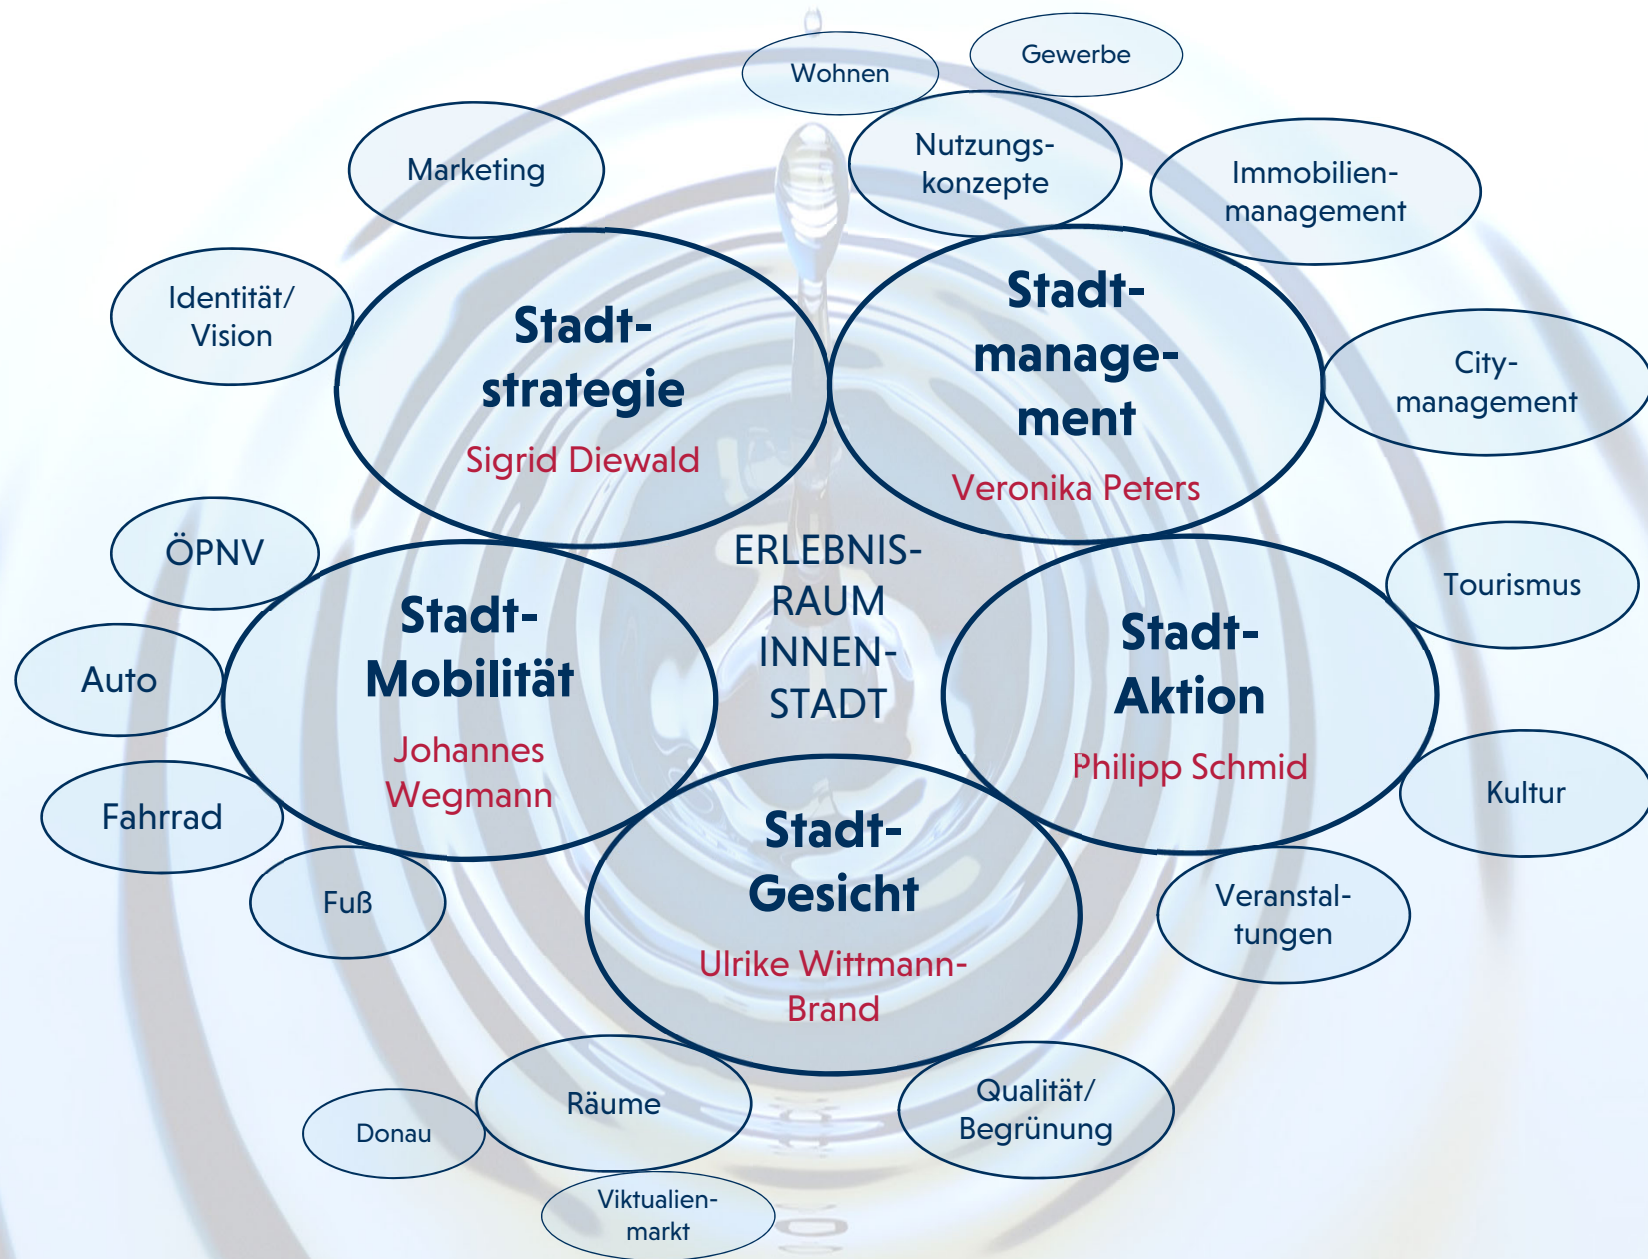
Wohnen

Gewerbe

Marketing

Nutzungskonzepte

Immobilienmanagement

Identität/ Vision

Stadtstrategie

Sigrid Diewald

Stadtmanagement

Veronika Peters

Citymanagement

ÖPNV

ERLEBNISRAUM INNENSTADT

Tourismus

Stadt-Mobilität

Johannes Wegmann

Auto

Stadt-Aktion

Philipp Schmid

Kultur

Fahrrad

Stadt-Gesicht

Ulrike Wittmann-Brand

Fuß

Veranstaltungen

Räume

Donau

Qualität/ Begrünung

Viktualienmarkt